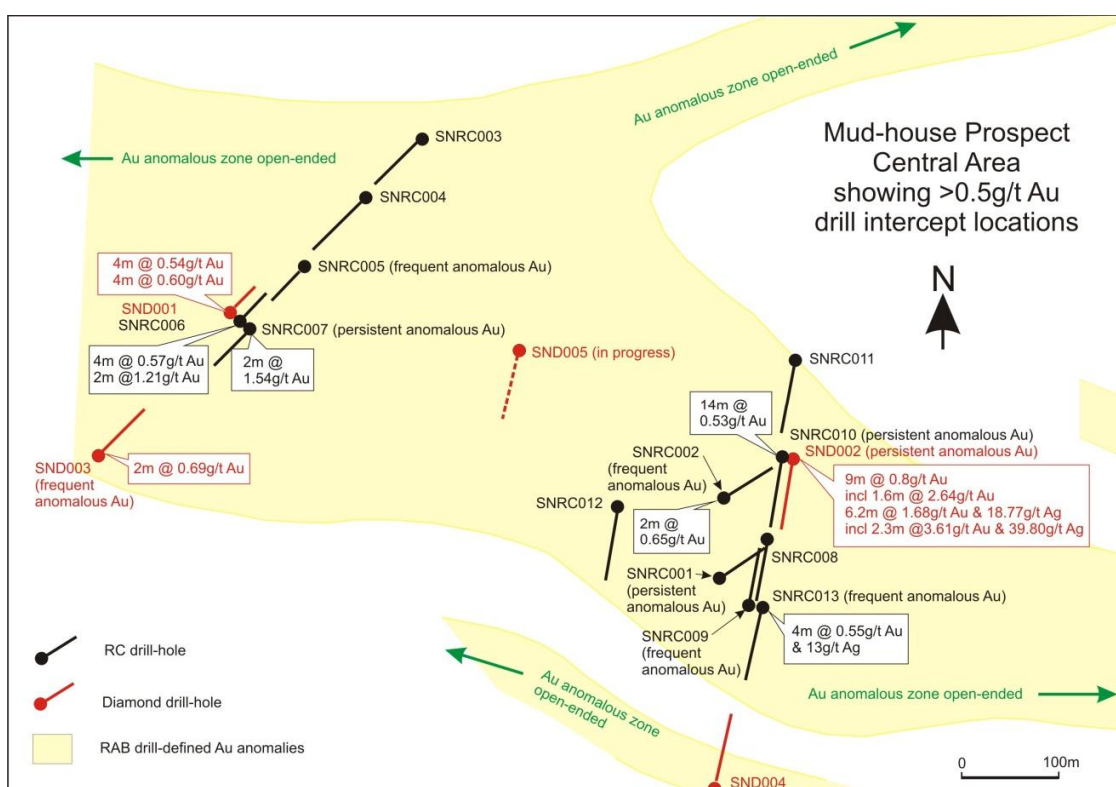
Mud-house Prospect
Central Area
showing >0.5g/t Au
drill intercept locations

Au anomalous zone open-ended

Au anomalous zone open-ended

SNRC003

SNRC004

SNRC005 (frequent anomalous Au)

4m @ 0.54g/t Au
4m @ 0.60g/t Au

SND001
SNRC006

SNRC007 (persistent anomalous Au)

4m @ 0.57g/t Au
2m @1.21g/t Au

2m @
1.54g/t Au

SND005 (in progress)

N

SNRC011

14m @
0.53g/t Au

SNRC010 (persistent anomalous Au)
SND002 (persistent anomalous Au)

SND003
(frequent
anomalous Au)

2m @ 0.69g/t Au

SNRC002
(frequent
anomalous Au)

9m @ 0.8g/t Au
incl 1.6m @ 2.64g/t Au
6.2m @ 1.68g/t Au & 18.77g/t Ag
incl 2.3m @3.61g/t Au & 39.80g/t Ag

SNRC012

2m @
0.65g/t Au

SNRC008

SNRC001
(persistent
anomalous Au)

SNRC013 (frequent anomalous Au)

SNRC009
(frequent
anomalous Au)

4m @ 0.55g/t Au
& 13g/t Ag

RC drill-hole

Diamond drill-hole

RAB drill-defined Au anomalies

Au anomalous zone open-ended

Au anomalous zone open-ended

SND004

0 100m